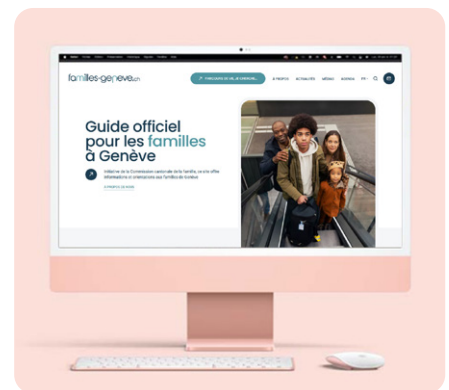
familles-geneve.ch

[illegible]

À PROPOS ACTUALITÉS MÉDIAS AGENDA

Guide officiel pour les familles à Genève

Initiative de la Commission cantonale de la famille, ce site offre informations et orientations aux familles de Genève

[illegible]